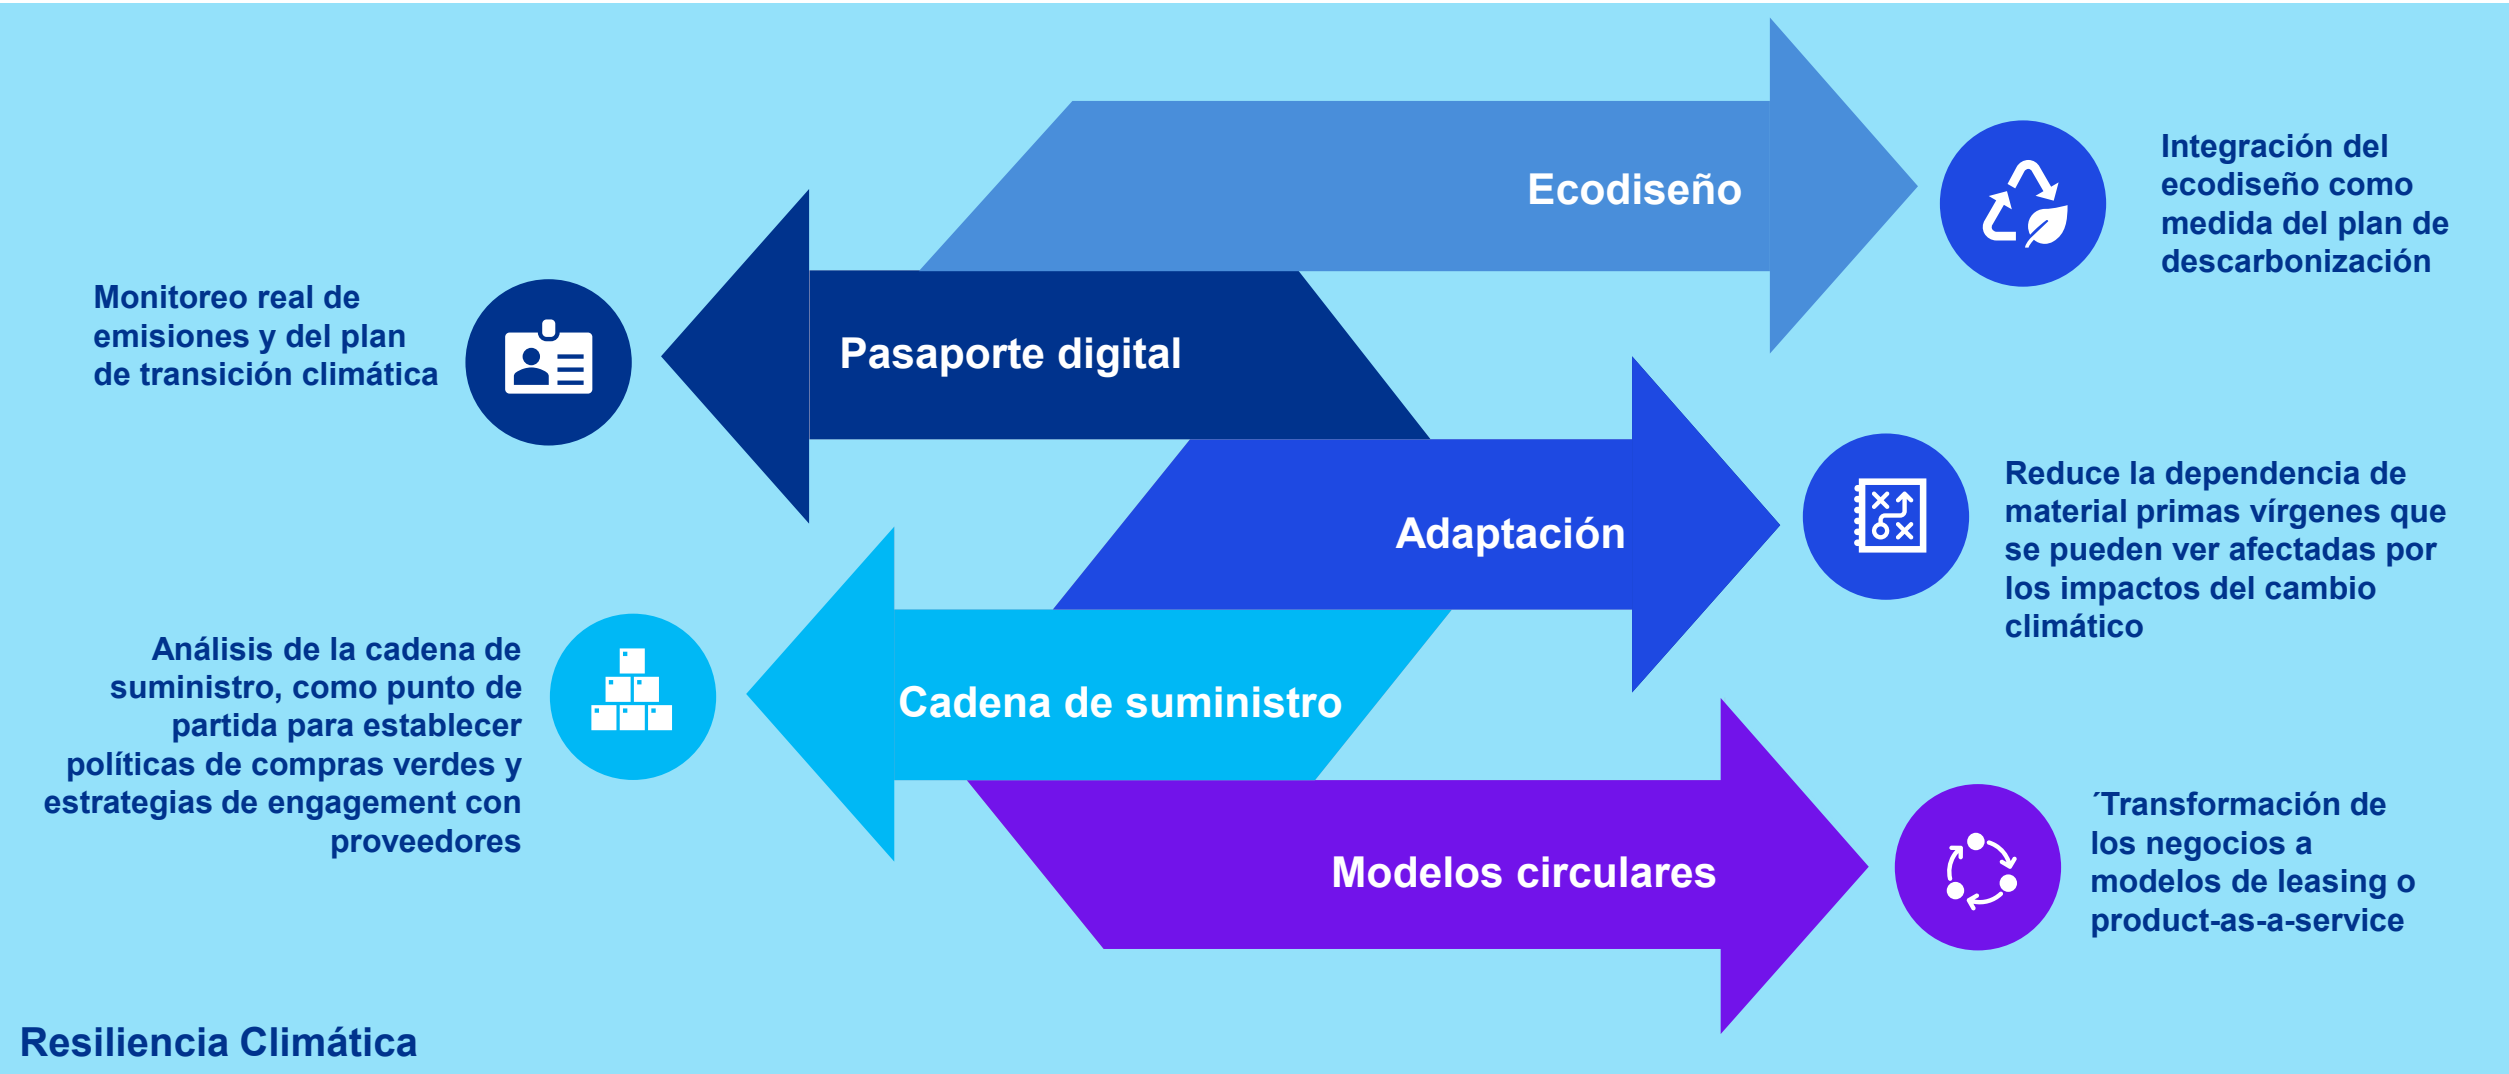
Ecodiseño

Integración del ecodiseño como medida del plan de descarbonización

Monitoreo real de emisiones y del plan de transición climática

Pasaporte digital

Adaptación

Reduce la dependencia de material primas vírgenes que se pueden ver afectadas por los impactos del cambio climático

Análisis de la cadena de suministro, como punto de partida para establecer políticas de compras verdes y estrategias de engagement con proveedores

Cadena de suministro

Modelos circulares

´Transformación de los negocios a modelos de leasing o product-as-a-service

Resiliencia Climática